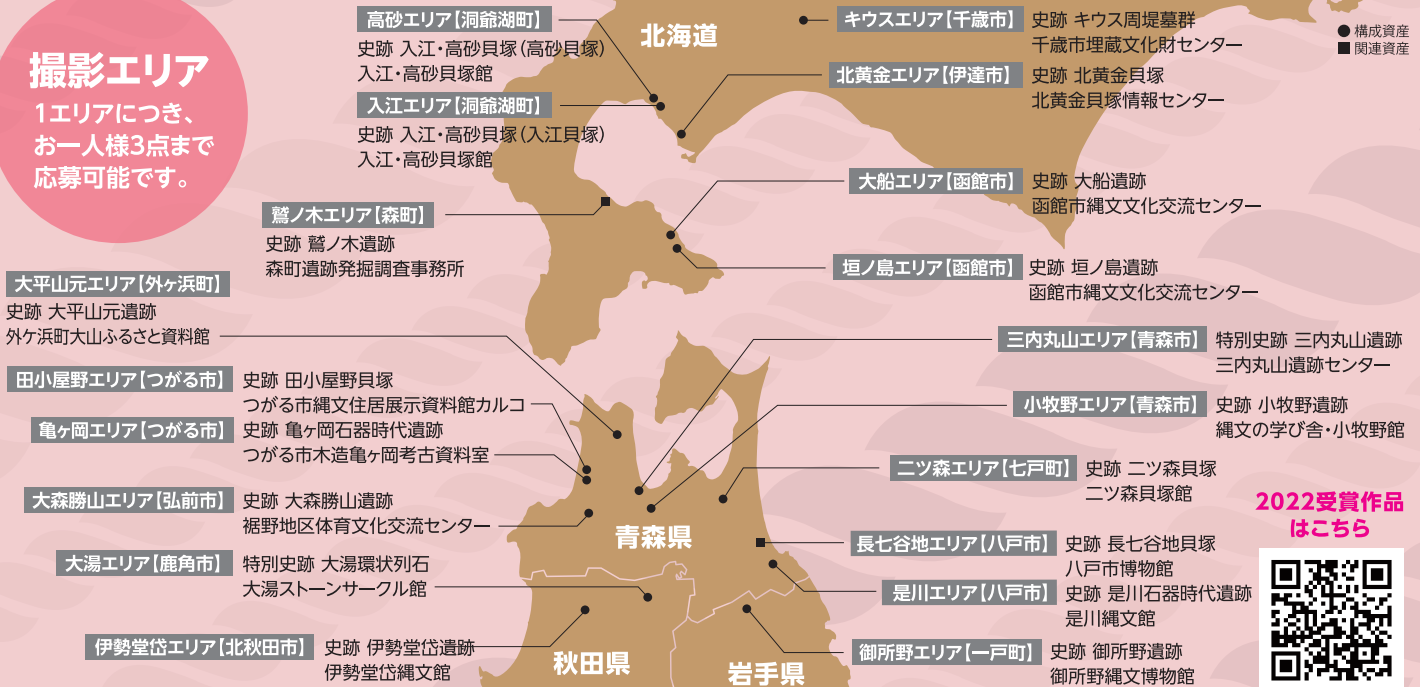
撮影エリア
1エリアにつき、お一人様3点まで応募可能です。

高砂エリア【洞爺湖町】
史跡 入江・高砂貝塚(高砂貝塚)
入江・高砂貝塚館

入江エリア【洞爺湖町】
史跡 入江・高砂貝塚(入江貝塚)
入江・高砂貝塚館

北海道

キウスエリア【千歳市】 史跡 キウス周堤墓群
千歳市埋蔵文化財センター

● 構成資産
■ 関連資産

北黄金エリア【伊達市】 史跡 北黄金貝塚
北黄金貝塚情報センター

大船エリア【函館市】 史跡 大船遺跡
函館市縄文文化交流センター

鷲ノ木エリア【森町】
史跡 鷲ノ木遺跡
森町遺跡発掘調査事務所

垣ノ島エリア【函館市】 史跡 垣ノ島遺跡
函館市縄文文化交流センター

大平山元エリア【外ヶ浜町】
史跡 大平山元遺跡
外ヶ浜町大山ふるさと資料館

三内丸山エリア【青森市】 特別史跡 三内丸山遺跡
三内丸山遺跡センター

田小屋野エリア【つがる市】 史跡 田小屋野貝塚
つがる市縄文住居展示資料館カルコ

小牧野エリア【青森市】 史跡 小牧野遺跡
縄文の学び舎・小牧野館

亀ヶ岡エリア【つがる市】 史跡 亀ヶ岡石器時代遺跡
つがる市木造亀ヶ岡考古資料室

二ツ森エリア【七戸町】 史跡 二ツ森貝塚
二ツ森貝塚館

大森勝山エリア【弘前市】 史跡 大森勝山遺跡
裾野地区体育文化交流センター

青森県

2022受賞作品はこちら

長七谷地エリア【八戸市】 史跡 長七谷地貝塚
八戸市博物館

大湯エリア【鹿角市】 特別史跡 大湯環状列石
大湯ストーンサークル館

是川エリア【八戸市】 史跡 是川石器時代遺跡
是川縄文館

伊勢堂岱エリア【北秋田市】 史跡 伊勢堂岱遺跡
伊勢堂岱縄文館

御所野エリア【一戸町】 史跡 御所野遺跡
御所野縄文博物館

秋田県

岩手県